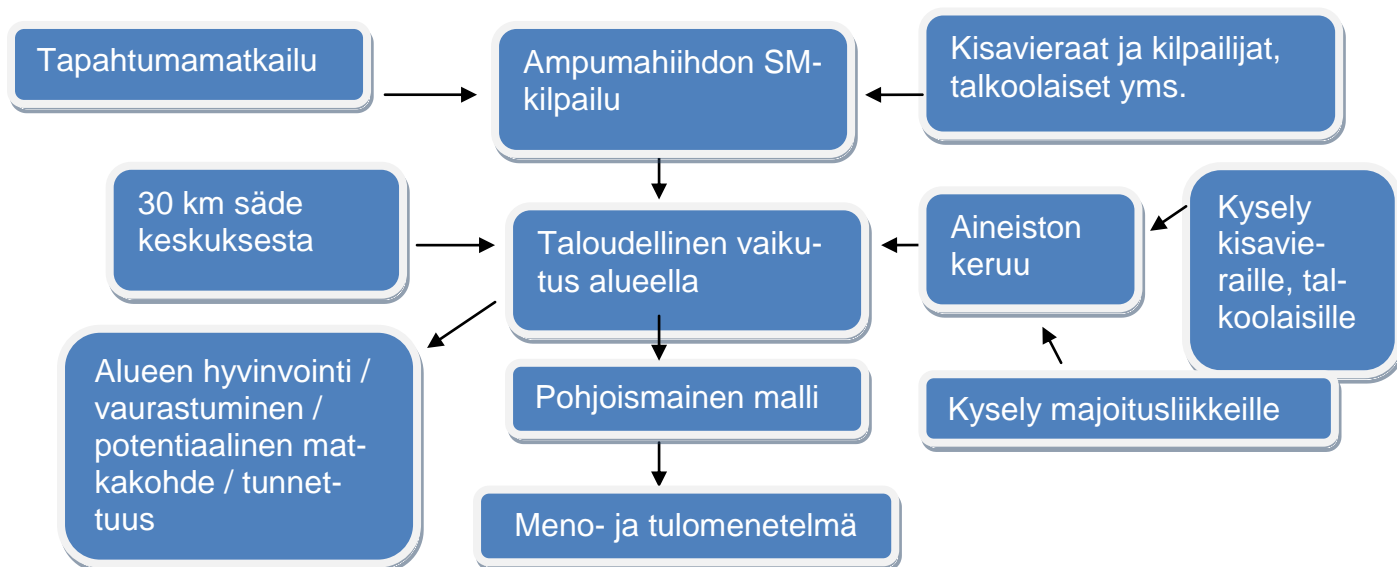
Tapahtumamatkailu

Ampumahiihdon SM-kilpailu

Kisavieraat ja kilpailijat, talkoolaiset yms.

30 km säde keskuksesta

Taloudellinen vaikutus alueella

Aineiston keruu

Kysely kisavieraille, talkoolaisille

Alueen hyvinvointi / vaurastuminen / potentiaalinen matkakohde / tunnettuus

Pohjoismainen malli

Kysely majoitusliikkeille

Meno- ja tulomenetelmä